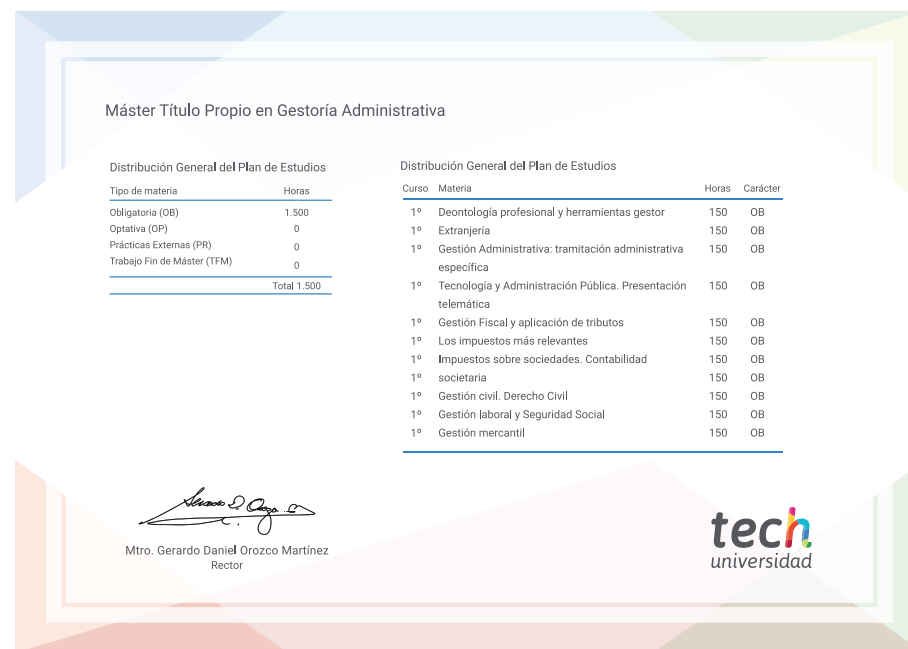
Máster Título Propio en Gestoría Administrativa

Distribución General del Plan de Estudios

| Tipo de materia | Horas |
|---|---|
| Obligatoria (OB) | 1.500 |
| Optativa (OP) | 0 |
| Prácticas Externas (PR) | 0 |
| Trabajo Fin de Máster (TFM) | 0 |
| | Total 1.500 |

Distribución General del Plan de Estudios

| Curso | Materia | Horas | Carácter |
|---|---|---|---|
| 1º | Deontología profesional y herramientas gestor | 150 | OB |
| 1º | Extranjería | 150 | OB |
| 1º | Gestión Administrativa: tramitación administrativa específica | 150 | OB |
| 1º | Tecnología y Administración Pública. Presentación telemática | 150 | OB |
| 1º | Gestión Fiscal y aplicación de tributos | 150 | OB |
| 1º | Los impuestos más relevantes | 150 | OB |
| 1º | Impuestos sobre sociedades. Contabilidad | 150 | OB |
| 1º | societaria | 150 | OB |
| 1º | Gestión civil. Derecho Civil | 150 | OB |
| 1º | Gestión laboral y Seguridad Social | 150 | OB |
| 1º | Gestión mercantil | 150 | OB |

Mtro. Gerardo Daniel Orozco Martínez
Rector

tech
universidad